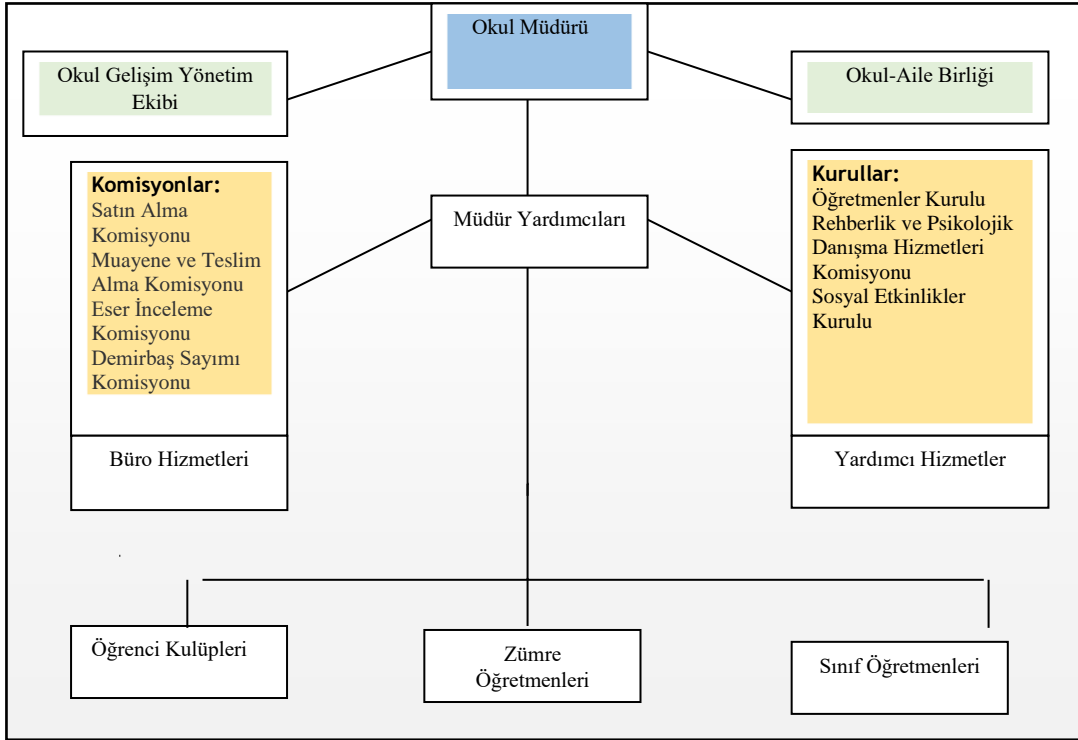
Okul Müdürü

Okul Gelişim Yönetim Ekibi

Okul-Aile Birliği

Komisyonlar:
Satın Alma Komisyonu
Muayene ve Teslim Alma Komisyonu
Eser İnceleme Komisyonu
Demirbaş Sayımı Komisyonu

Büro Hizmetleri

Müdür Yardımcıları

Kurullar:
Öğretmenler Kurulu
Rehberlik ve Psikolojik Danışma Hizmetleri Komisyonu
Sosyal Etkinlikler Kurulu

Yardımcı Hizmetler

Öğrenci Kulüpleri

Zümre Öğretmenleri

Sınıf Öğretmenleri